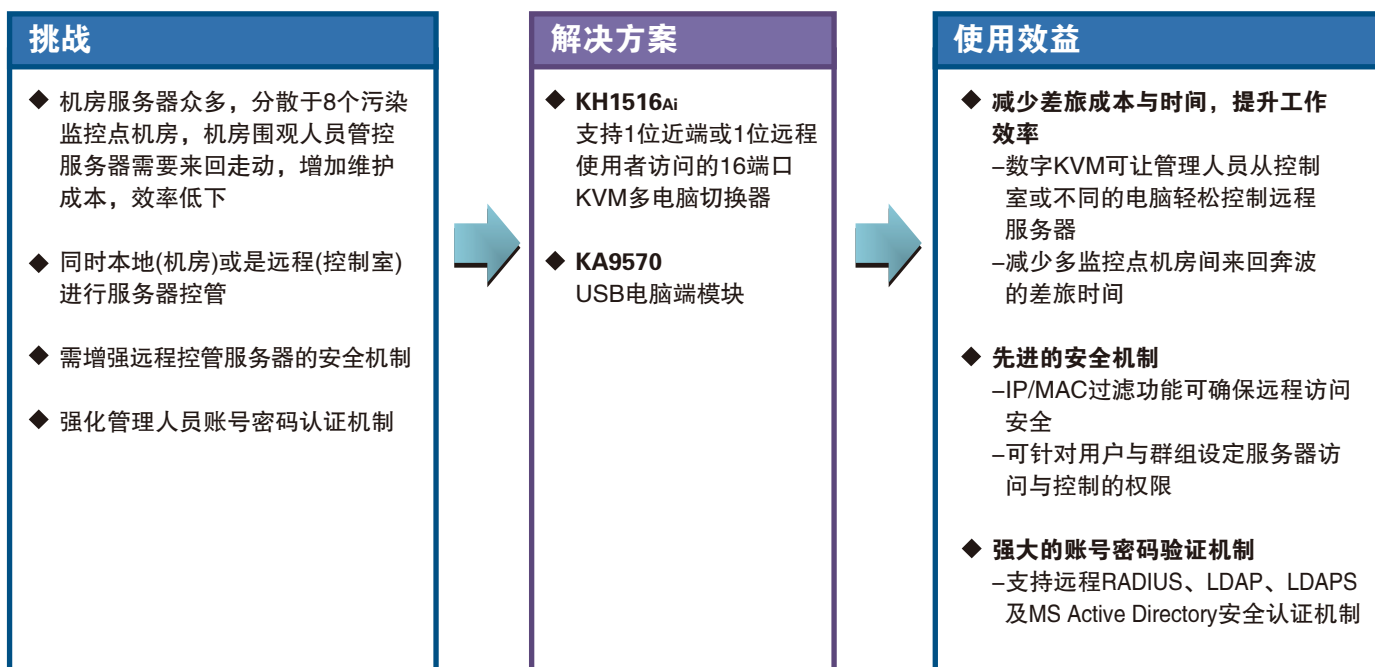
挑战

◆ 机房服务器众多，分散于8个污染监控点机房，机房围观人员管控服务器需要来回走动，增加维护成本，效率低下

◆ 同时本地(机房)或是远程(控制室)进行服务器控管

◆ 需增强远程控管服务器的安全机制

◆ 强化管理人员账号密码认证机制

解决方案

◆ KH1516Ai
支持1位近端或1位远程使用者访问的16端口KVM多电脑切换器

◆ KA9570
USB电脑端模块

使用效益

◆ 减少差旅成本与时间，提升工作效率
–数字KVM可让管理人员从控制室或不同的电脑轻松控制远程服务器
–减少多监控点机房间来回奔波的差旅时间

◆ 先进的安全机制
–IP/MAC过滤功能可确保远程访问安全
–可针对用户与群组设定服务器访问与控制的权限

◆ 强大的账号密码验证机制
–支持远程RADIUS、LDAP、LDAPS及MS Active Directory安全认证机制